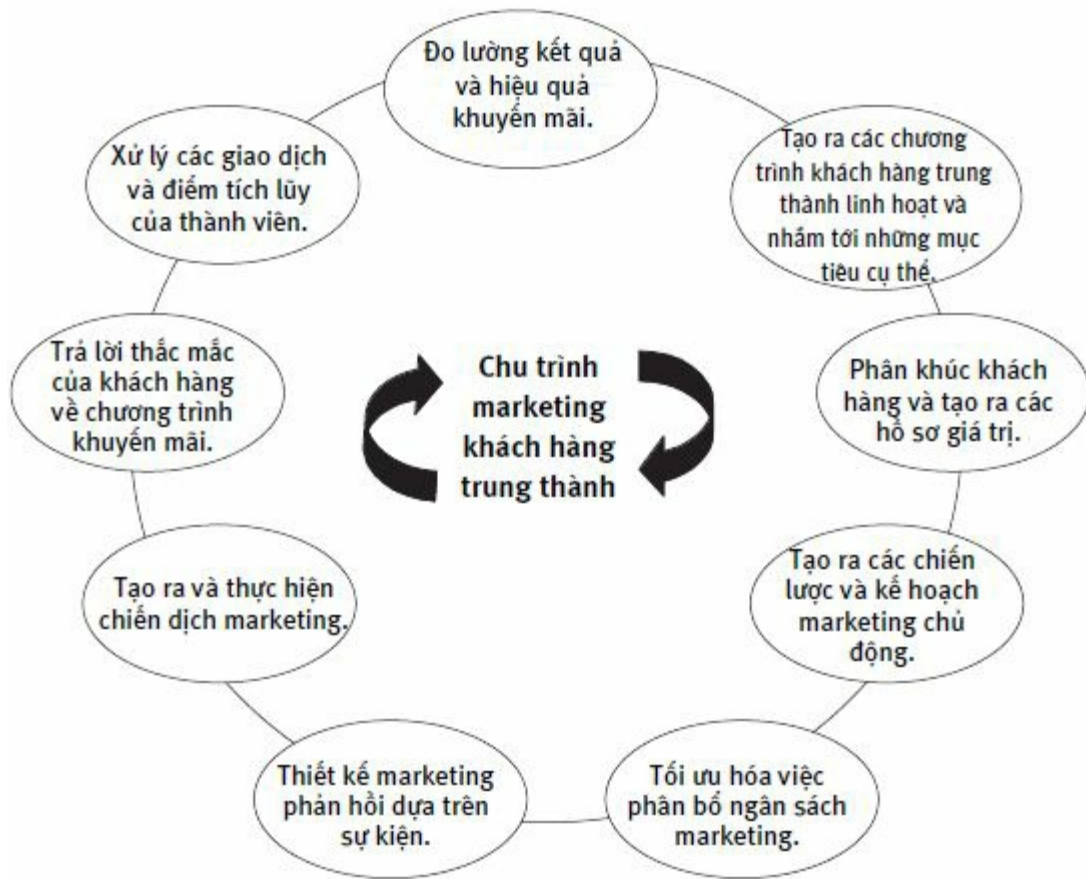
Đo lường kết quả và hiệu quả khuyến mãi.

Tạo ra các chương trình khách hàng trung thành linh hoạt và nhắm tới những mục tiêu cụ thể.

Phân khúc khách hàng và tạo ra các hồ sơ giá trị.

Tạo ra các chiến lược và kế hoạch marketing chủ động.

Tối ưu hóa việc phân bổ ngân sách marketing.

Thiết kế marketing phản hồi dựa trên sự kiện.

Tạo ra và thực hiện chiến dịch marketing.

Trả lời thắc mắc của khách hàng về chương trình khuyến mãi.

Xử lý các giao dịch và điểm tích lũy của thành viên.

Chu trình marketing khách hàng trung thành